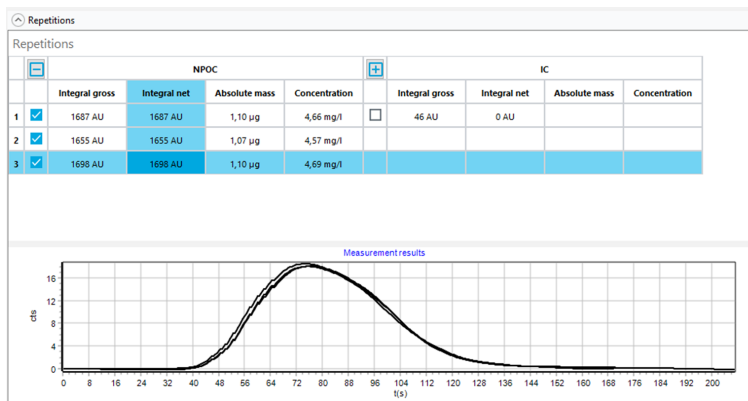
Repetitions

Repetitions

| | | NPOC | | | | | IC | | | |
|---|---|---|---|---|---|---|---|---|---|---|
| | | Integral gross | Integral net | Absolute mass | Concentration | | Integral gross | Integral net | Absolute mass | Concentration |
| 1 | ☑ | 1687 AU | 1687 AU | 1,10 µg | 4,66 mg/l | ☐ | 46 AU | 0 AU | | |
| 2 | ☑ | 1655 AU | 1655 AU | 1,07 µg | 4,57 mg/l | | | | | |
| 3 | ☑ | 1698 AU | 1698 AU | 1,10 µg | 4,69 mg/l | | | | | |

Measurement results

cts

16
12
8
4
0

0 8 16 24 32 40 48 56 64 72 80 88 96 104 112 120 128 136 144 152 160 168 176 184 192 200

t(s)